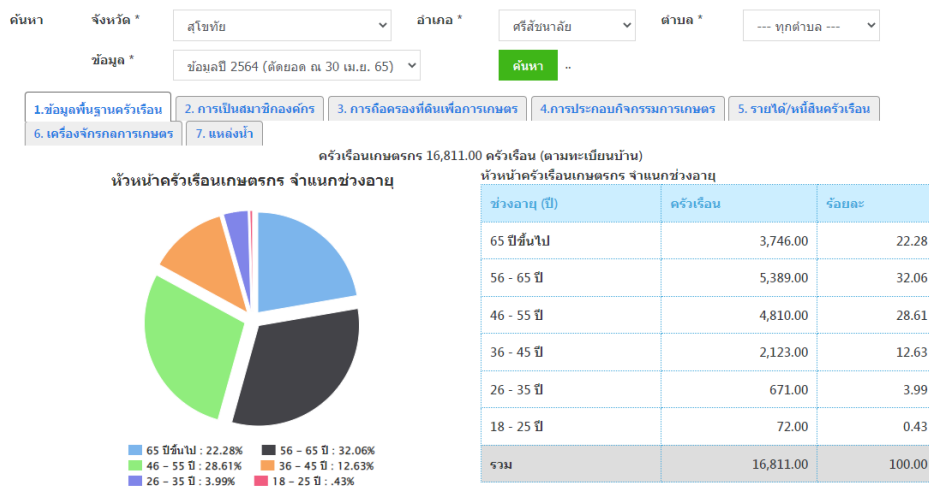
ค้นหา จังหวัด * สุโขทัย อำเภอ * ศรีสัชนาลัย ตำบล * --- ทุกตำบล ---

ข้อมูล * ข้อมูลปี 2564 (ตัดยอด ณ 30 เม.ย. 65) ค้นหา ..

1.ข้อมูลพื้นฐานครัวเรือน | 2. การเป็นสมาชิกองค์กร | 3. การถือครองที่ดินเพื่อการเกษตร | 4.การประกอบกิจกรรมการเกษตร | 5. รายได้/หนี้สินครัวเรือน | 6. เครื่องจักรกลการเกษตร | 7. แหล่งน้ำ

ครัวเรือนเกษตรกร 16,811.00 ครัวเรือน (ตามทะเบียนบ้าน)

หัวหน้าครัวเรือนเกษตรกร จำแนกช่วงอายุ

65 ปีขึ้นไป : 22.28%
56 – 65 ปี : 32.06%
46 – 55 ปี : 28.61%
36 – 45 ปี : 12.63%
26 – 35 ปี : 3.99%
18 – 25 ปี : .43%

หัวหน้าครัวเรือนเกษตรกร จำแนกช่วงอายุ

| ช่วงอายุ (ปี) | ครัวเรือน | ร้อยละ |
|---|---|---|
| 65 ปีขึ้นไป | 3,746.00 | 22.28 |
| 56 - 65 ปี | 5,389.00 | 32.06 |
| 46 - 55 ปี | 4,810.00 | 28.61 |
| 36 - 45 ปี | 2,123.00 | 12.63 |
| 26 - 35 ปี | 671.00 | 3.99 |
| 18 - 25 ปี | 72.00 | 0.43 |
| รวม | 16,811.00 | 100.00 |